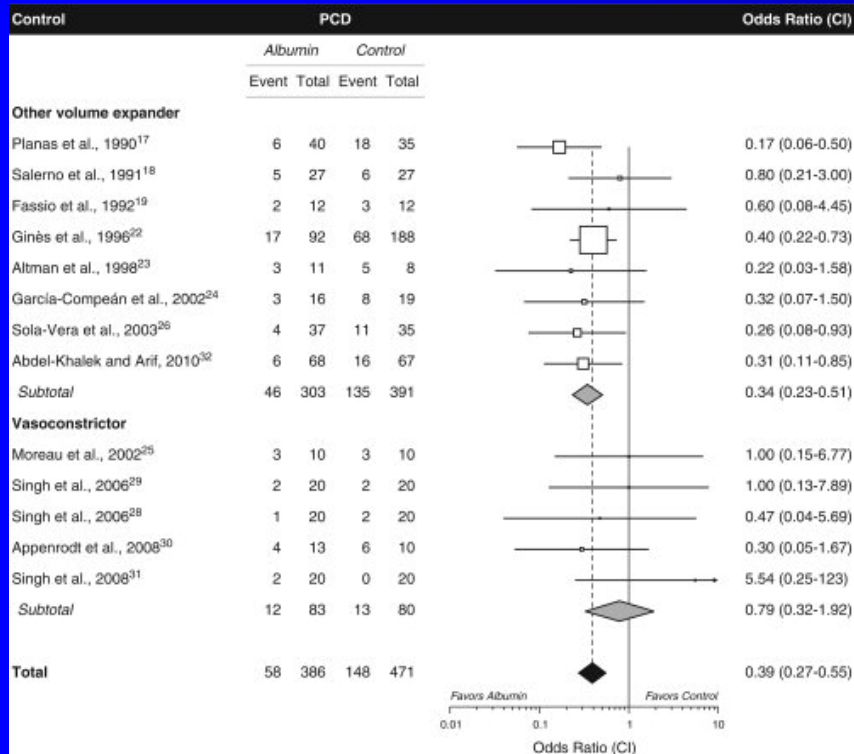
| Control | PCD | | | | Odds Ratio (CI) |
|---|---|---|---|---|---|
| | *Albumin* | | *Control* | | |
| | Event | Total | Event | Total | |
| **Other volume expander** | | | | | |
| Planas et al., 1990$^{17}$ | 6 | 40 | 18 | 35 | 0.17 (0.06-0.50) |
| Salerno et al., 1991$^{18}$ | 5 | 27 | 6 | 27 | 0.80 (0.21-3.00) |
| Fassio et al., 1992$^{19}$ | 2 | 12 | 3 | 12 | 0.60 (0.08-4.45) |
| Ginès et al., 1996$^{22}$ | 17 | 92 | 68 | 188 | 0.40 (0.22-0.73) |
| Altman et al., 1998$^{23}$ | 3 | 11 | 5 | 8 | 0.22 (0.03-1.58) |
| García-Compeán et al., 2002$^{24}$ | 3 | 16 | 8 | 19 | 0.32 (0.07-1.50) |
| Sola-Vera et al., 2003$^{26}$ | 4 | 37 | 11 | 35 | 0.26 (0.08-0.93) |
| Abdel-Khalek and Arif, 2010$^{32}$ | 6 | 68 | 16 | 67 | 0.31 (0.11-0.85) |
| *Subtotal* | 46 | 303 | 135 | 391 | 0.34 (0.23-0.51) |
| **Vasoconstrictor** | | | | | |
| Moreau et al., 2002$^{25}$ | 3 | 10 | 3 | 10 | 1.00 (0.15-6.77) |
| Singh et al., 2006$^{29}$ | 2 | 20 | 2 | 20 | 1.00 (0.13-7.89) |
| Singh et al., 2006$^{28}$ | 1 | 20 | 2 | 20 | 0.47 (0.04-5.69) |
| Appenrodt et al., 2008$^{30}$ | 4 | 13 | 6 | 10 | 0.30 (0.05-1.67) |
| Singh et al., 2008$^{31}$ | 2 | 20 | 0 | 20 | 5.54 (0.25-123) |
| *Subtotal* | 12 | 83 | 13 | 80 | 0.79 (0.32-1.92) |
| **Total** | 58 | 386 | 148 | 471 | 0.39 (0.27-0.55) |

*Favors Albumin* *Favors Control*

0.01 0.1 1 10

Odds Ratio (CI)